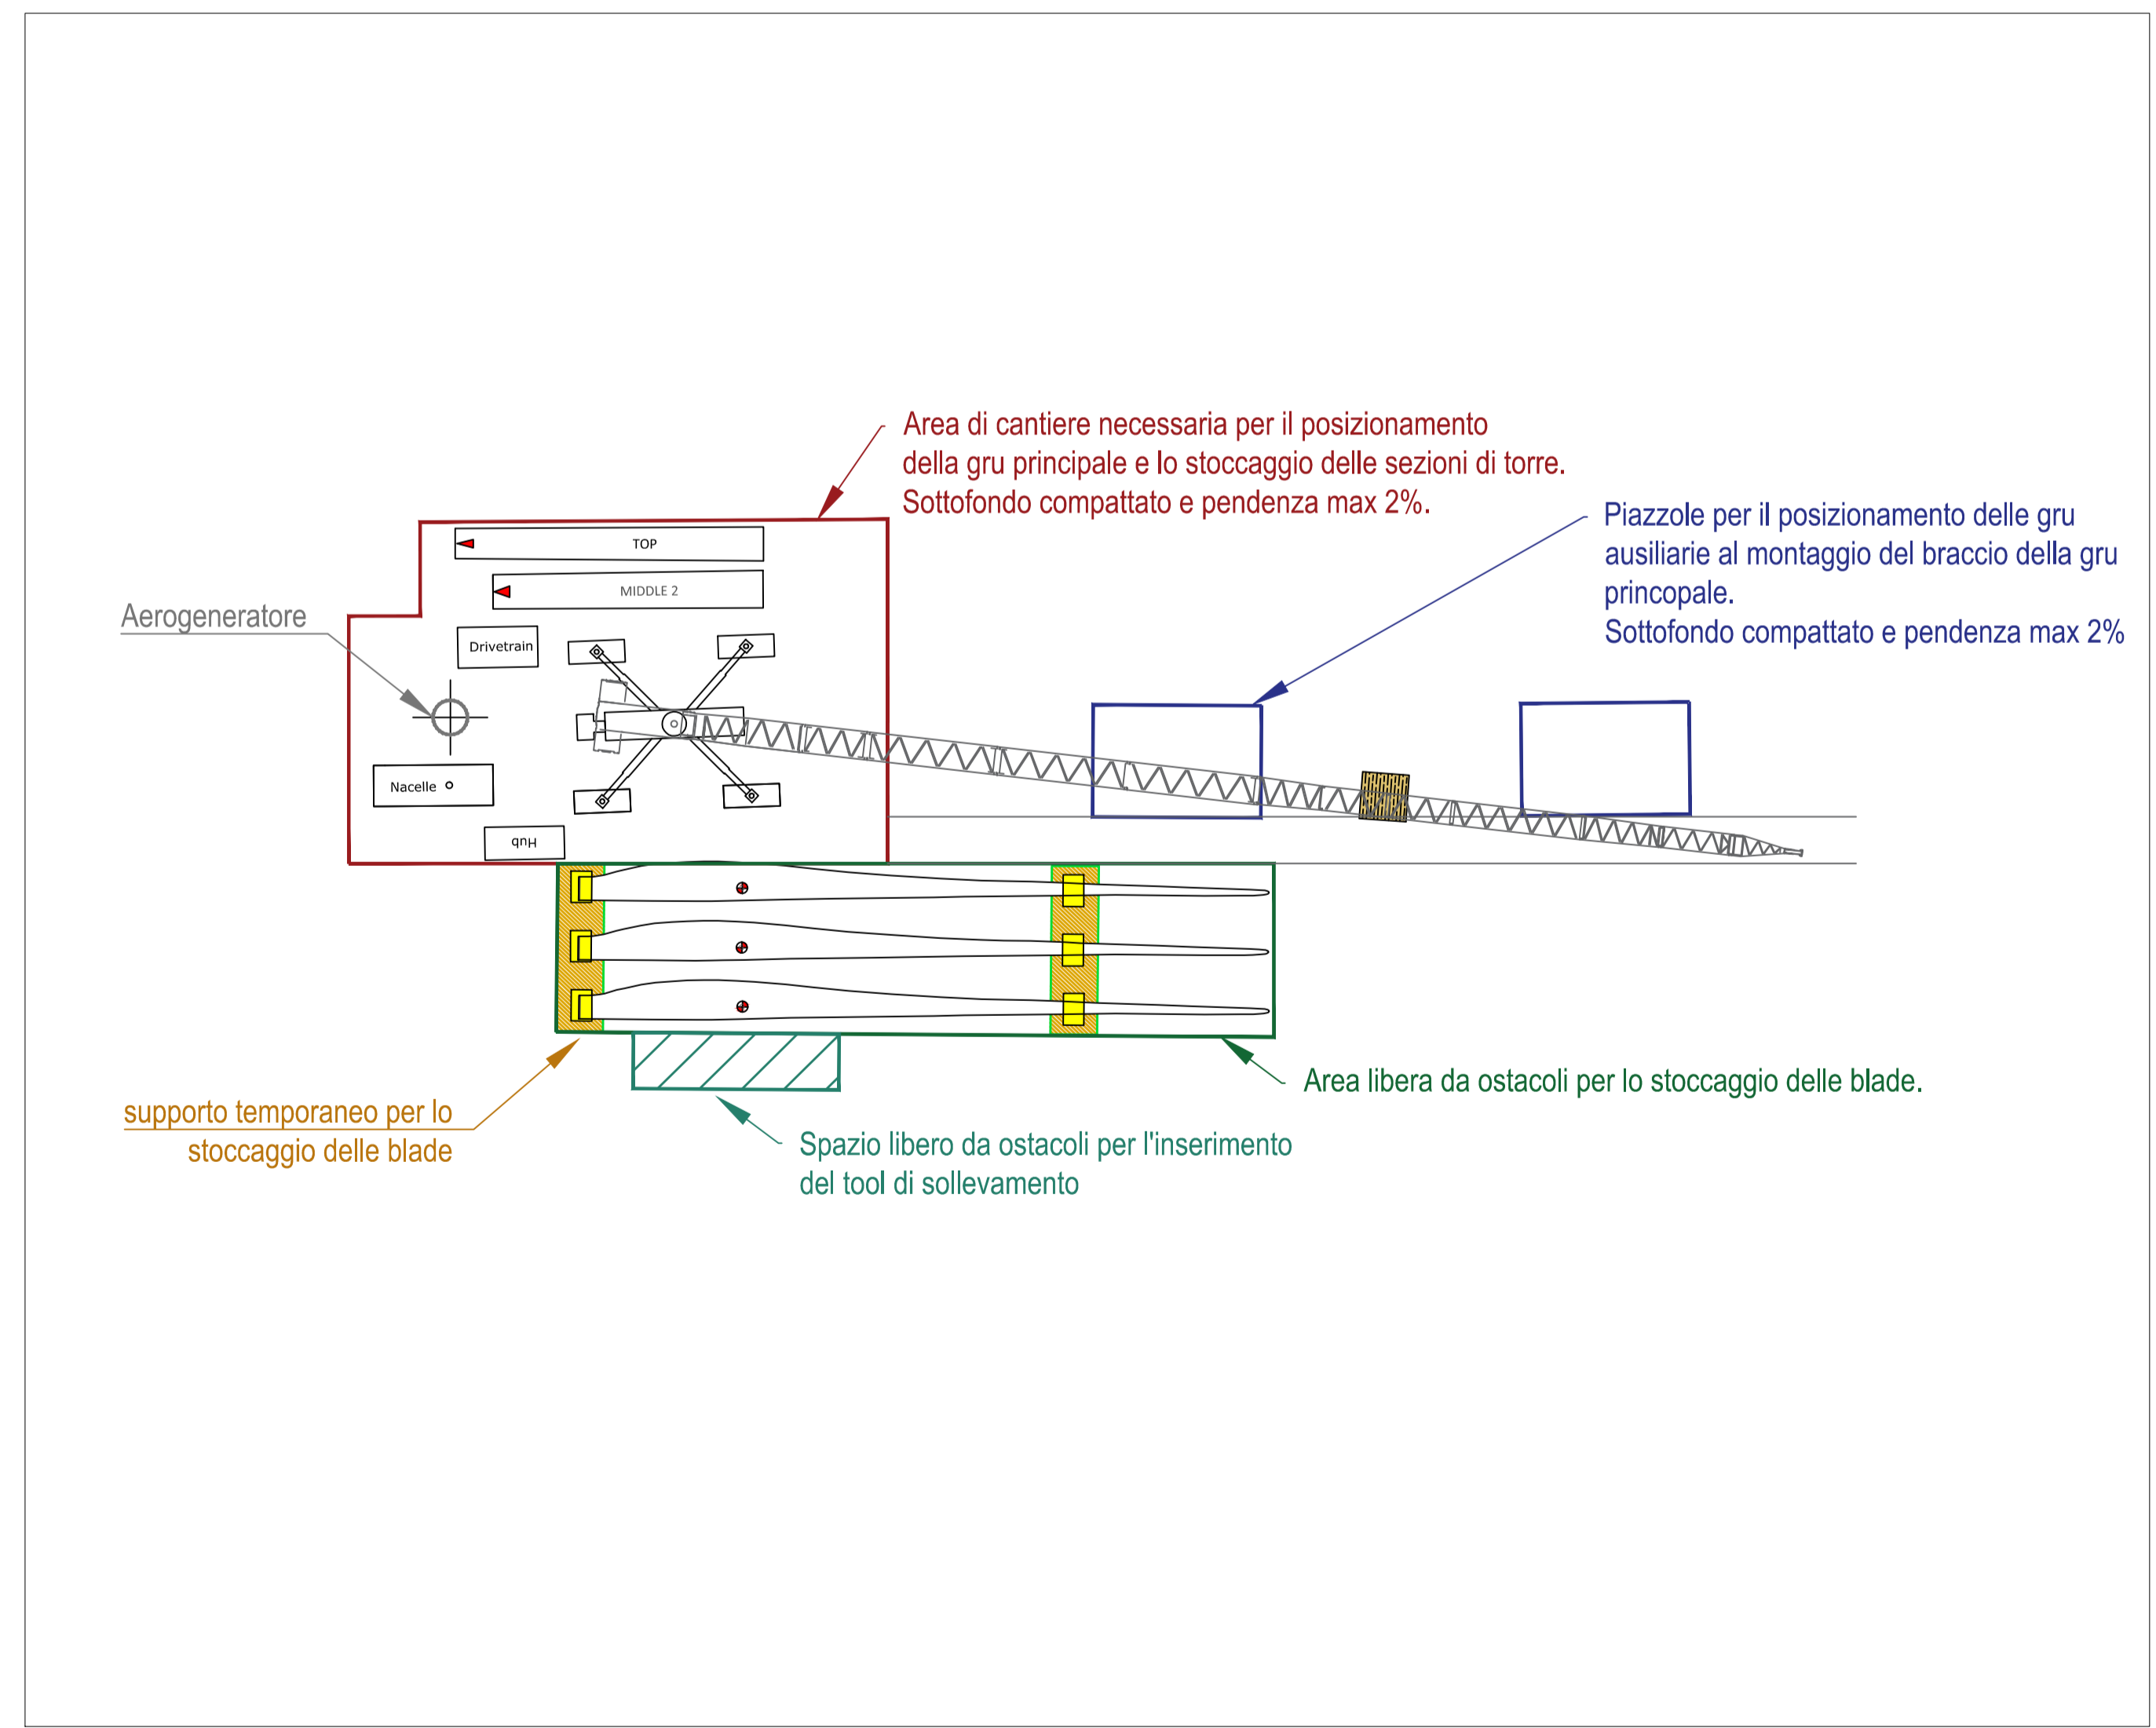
Area di cantiere necessaria per il posizionamento della gru principale e lo stoccaggio delle sezioni di torre. Sottofondo compattato e pendenza max 2%.

Piazzole per il posizionamento delle gru ausiliarie al montaggio del braccio della gru princopale.
Sottofondo compattato e pendenza max 2%

TOP

MIDDLE 2

Aerogeneratore

Drivetrain

Nacelle

Hub

Area libera da ostacoli per lo stoccaggio delle blade.

supporto temporaneo per lo stoccaggio delle blade

Spazio libero da ostacoli per l'inserimento del tool di sollevamento